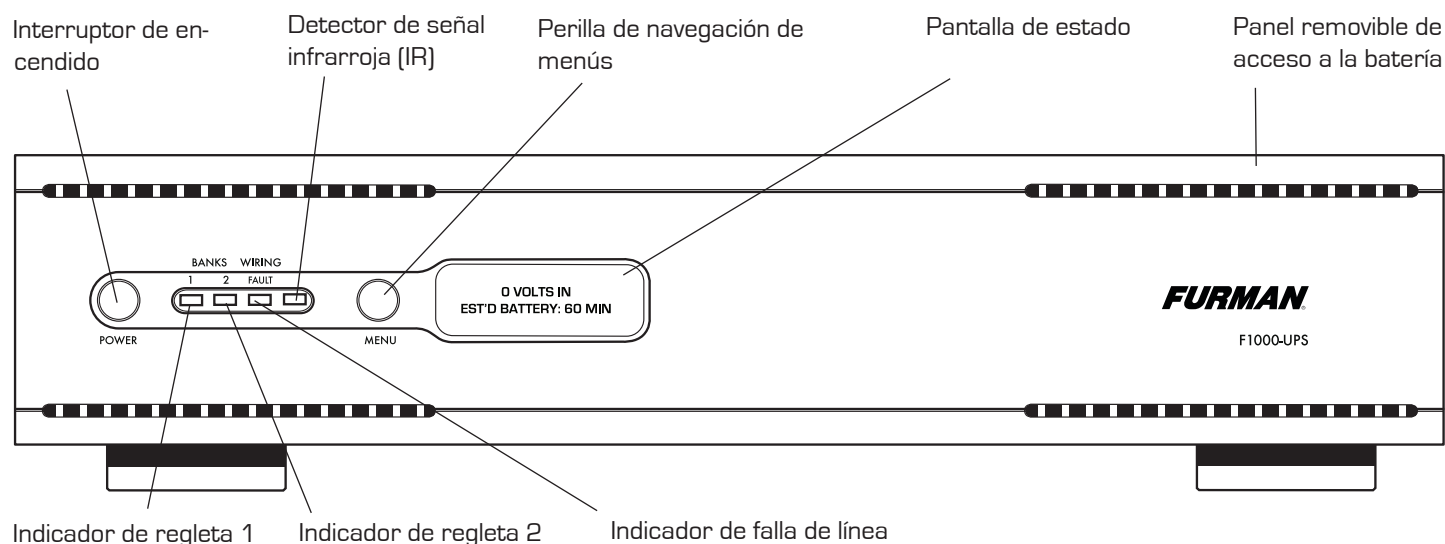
Interruptor de encendido

Detector de señal infrarroja (IR)

Perilla de navegación de menús

Pantalla de estado

Panel removible de acceso a la batería

BANKS WIRING
1 2 FAULT

POWER

MENU

0 VOLTS IN
EST'D BATTERY: 60 MIN

FURMAN

F1000-UPS

Indicador de regleta 1

Indicador de regleta 2

Indicador de falla de línea